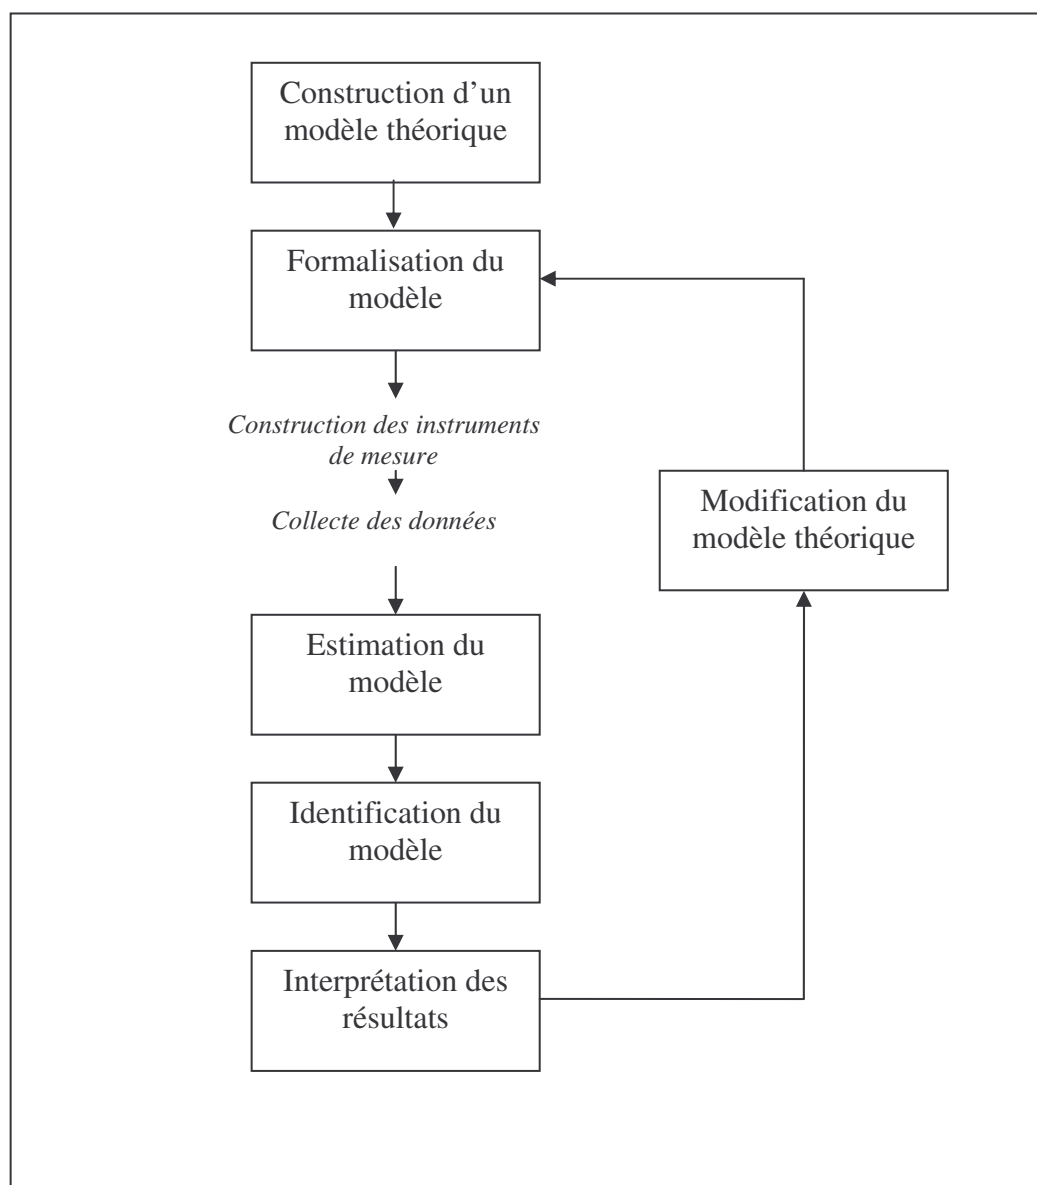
Construction d’un modèle théorique

Formalisation du modèle

*Construction des instruments de mesure*

*Collecte des données*

Estimation du modèle

Identification du modèle

Interprétation des résultats

Modification du modèle théorique